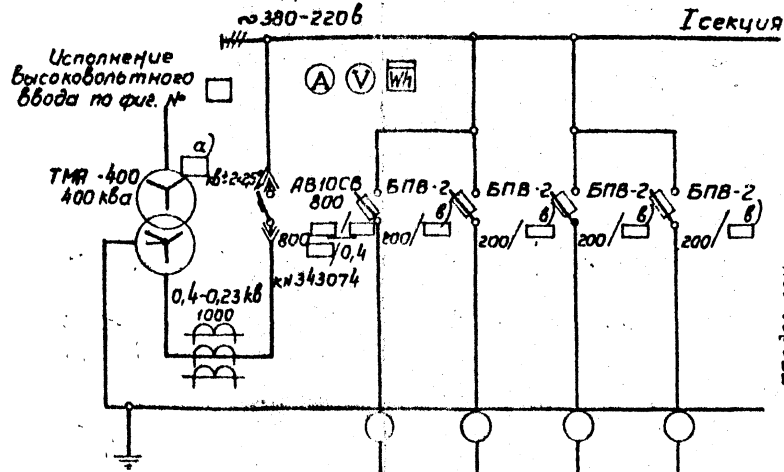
~380-220в

I секция

Исполнение высоковольтного ввода по фиг. №

A V Wh

а)

ТМА-400
400 кВа

АВ10СВ
800

БПВ-2

БПВ-2

БПВ-2

БПВ-2

800

0,4

200/

200/

200/

200/

в)

в)

в)

в)

кн343074

0,4-0,23 кВ

1000